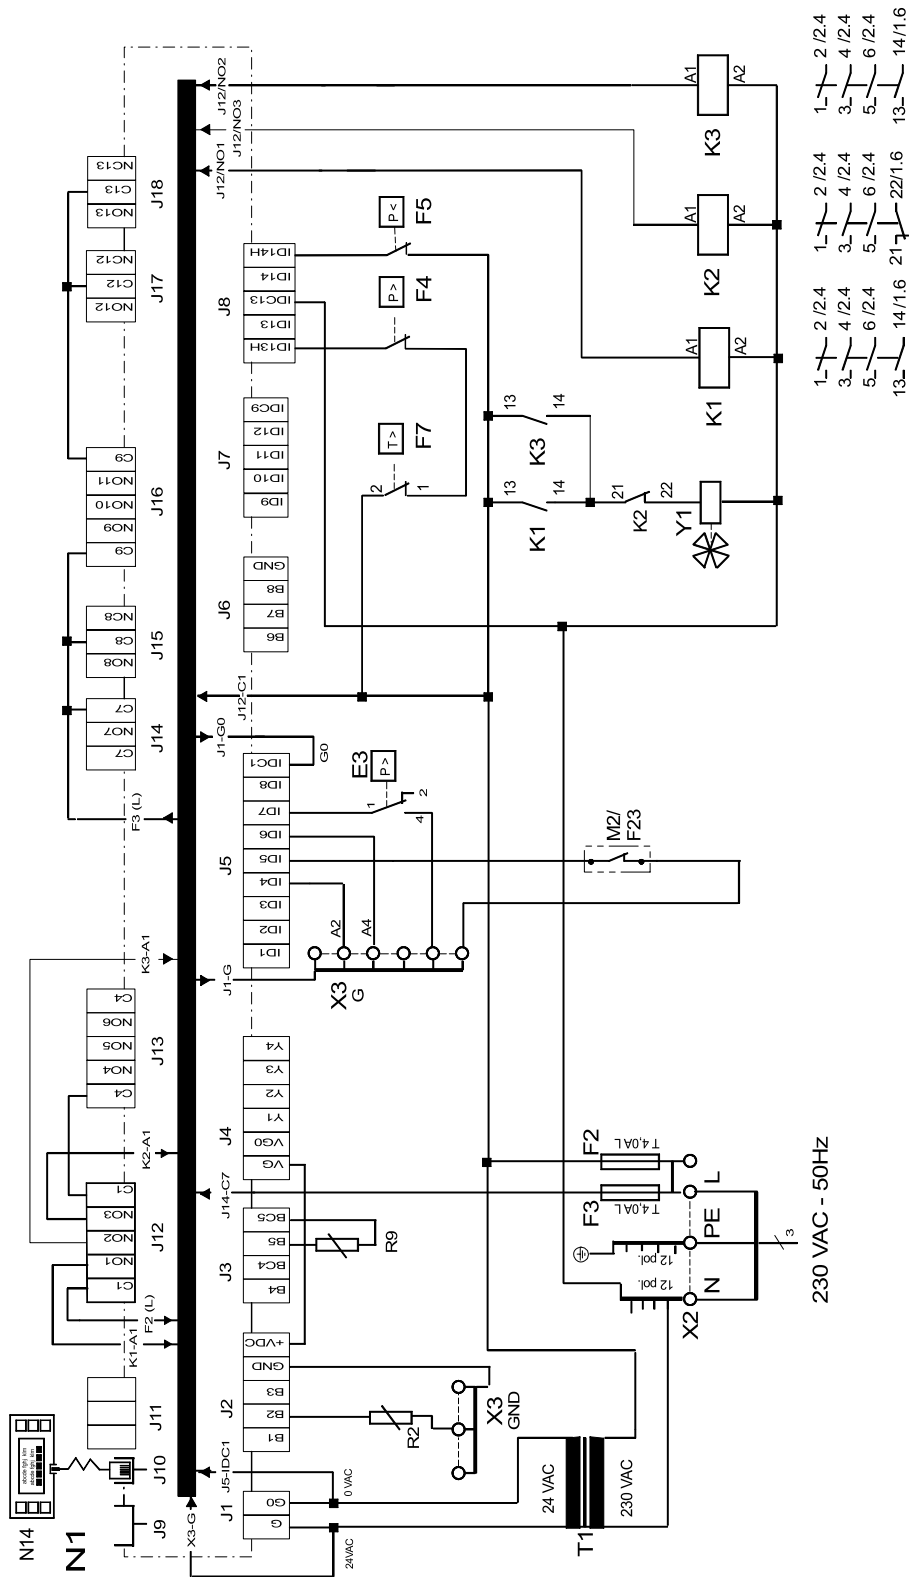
N14
N1
J9
J10
J11
J12
J13
J14
J15
J16
J17
J18
C1
NO1
NO2
NO3
C1
C4
NO4
NO5
NO6
C4
C7
NO7
C7
NO8
C8
NO8
C9
NO9
NO10
NO11
C9
NO12
C12
NO12
NO13
C13
NC13
K1-A1
F2 (L)
K2-A1
K3-A1
F3 (L)
X3-G
J5-IDC1
J14-C7
J1-G
J1-G0
J12-C1
J12/NO1
J12/NO3
J12/NO2
J1
J2
J3
J4
J5
J6
J7
J8
G
G0
B1
B2
B3
GND
+VDC
B4
BC4
B5
BC5
VG
VG0
Y1
Y2
Y3
Y4
ID1
ID2
ID3
ID4
ID5
ID6
ID7
ID8
IDC1
G0
B6
B7
B8
GND
ID9
ID10
ID11
ID12
IDC9
ID13H
ID13
IDC13
ID14
ID14H
0 VAC
24VAC
R2
X3
GND
R9
A2
A4
X3
G
E3
P>
1
2
4
M2/
F23
T>
F7
2
1
P>
F4
P<
F5
13
14
K3
13
14
K1
21
22
K2
Y1
A1
A2
K1
A1
A2
K2
A1
A2
K3
24 VAC
230 VAC
T1
F2
T 4,0A L
F3
T 4,0A L
12 pol.
12 pol.
X2
N
PE
L
3
230 VAC - 50Hz
1 2 /2.4
3 4 /2.4
5 6 /2.4
13 14/1.6
1 2 /2.4
3 4 /2.4
5 6 /2.4
21 22/1.6
1 2 /2.4
3 4 /2.4
5 6 /2.4
13 14/1.6